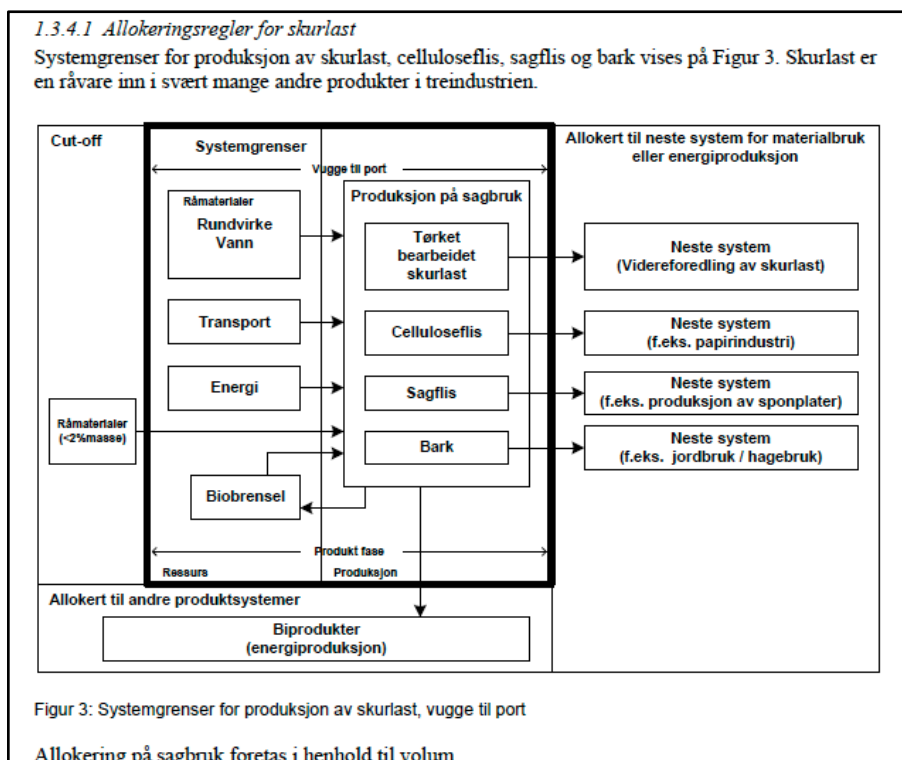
1.3.4.1 Allokeringsregler for skurlast

Systemgrenser for produksjon av skurlast, celluloseflis, sagflis og bark vises på Figur 3. Skurlast er en råvare inn i svært mange andre produkter i treindustrien.

Cut-off

Systemgrenser

Vugge til port

Allokert til neste system for materialbruk eller energiproduksjon

Produksjon på sagbruk

Råmaterialer
Rundvirke
Vann

Tørket bearbeidet skurlast

Neste system
(Videreforedling av skurlast)

Transport

Celluloseflis

Neste system
(f.eks. papirindustri)

Energi

Sagflis

Neste system
(f.eks. produksjon av sponplater)

Råmaterialer
(<2%masse)

Bark

Neste system
(f.eks. jordbruk / hagebruk)

Biobrensel

Produkt fase

Ressurs

Produksjon

Allokert til andre produktsystemer

Biprodukter
(energiproduksjon)

Figur 3: Systemgrenser for produksjon av skurlast, vugge til port

Allokering på sagbruk foretas i henhold til volum.